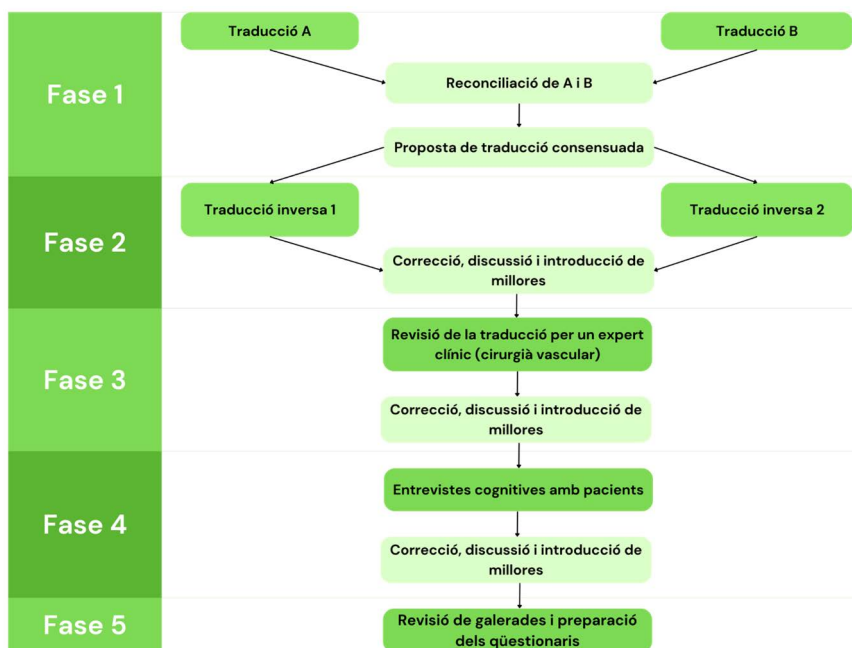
Fase 1

Traducció A

Traducció B

Reconciliació de A i B

Proposta de traducció consensuada

Fase 2

Traducció inversa 1

Traducció inversa 2

Correcció, discussió i introducció de millores

Fase 3

Revisió de la traducció per un expert clínic (cirurgià vascular)

Correcció, discussió i introducció de millores

Fase 4

Entrevistes cognitives amb pacients

Correcció, discussió i introducció de millores

Fase 5

Revisió de galerades i preparació dels qüestionaris